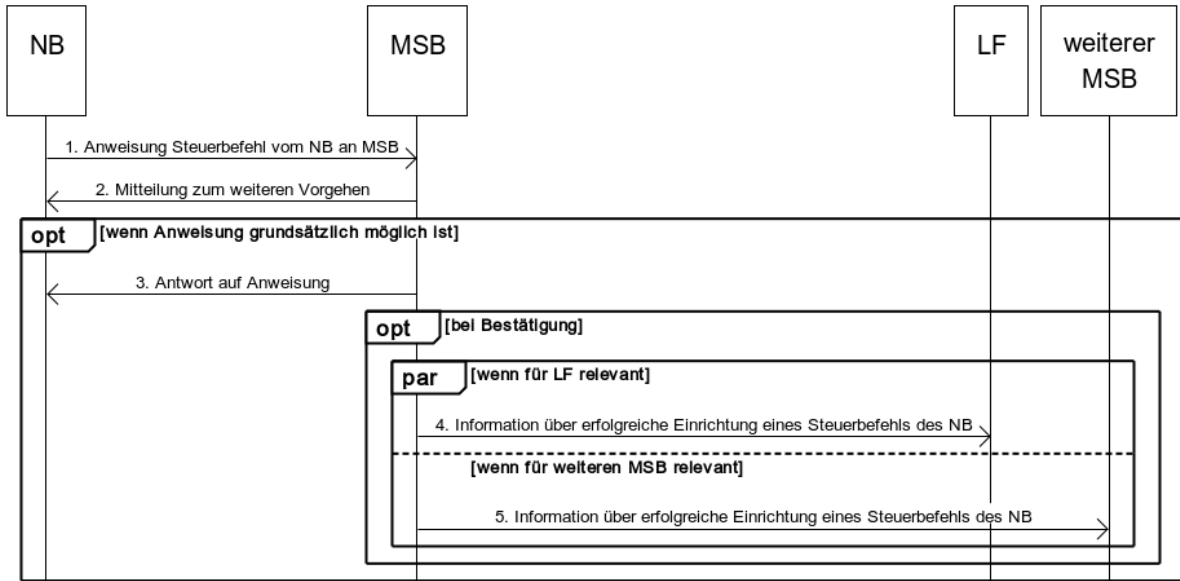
NB

MSB

LF

weiterer MSB

1. Anweisung Steuerbefehl vom NB an MSB

2. Mitteilung zum weiteren Vorgehen

opt [wenn Anweisung grundsätzlich möglich ist]

3. Antwort auf Anweisung

opt [bei Bestätigung]

par [wenn für LF relevant]

4. Information über erfolgreiche Einrichtung eines Steuerbefehls des NB

[wenn für weiteren MSB relevant]

5. Information über erfolgreiche Einrichtung eines Steuerbefehls des NB